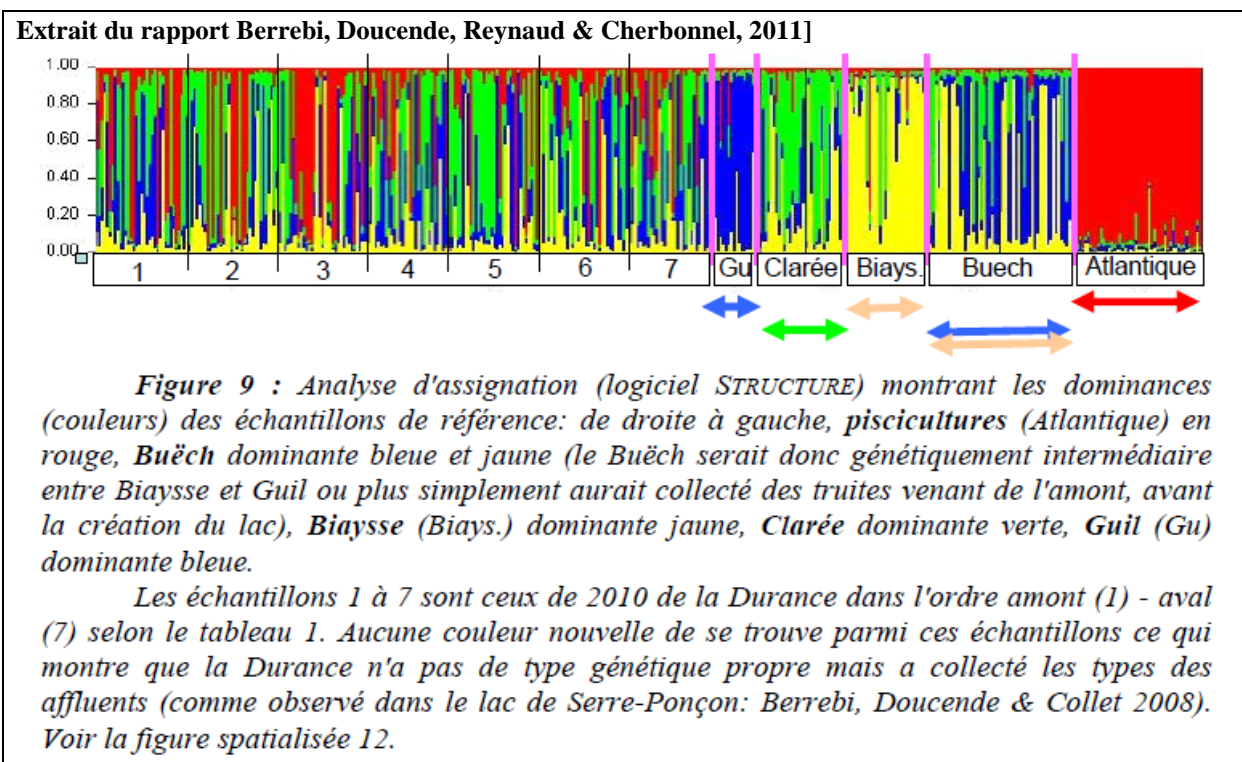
Extrait du rapport Berrebi, Doucende, Reynaud & Cherbonnel, 2011]

1.00
0.80
0.60
0.40
0.20
0.00

1 2 3 4 5 6 7 Gu Clarée Biays. Buech Atlantique

*Figure 9 :* Analyse d'assignation (logiciel STRUCTURE) montrant les dominances (couleurs) des échantillons de référence: de droite à gauche, **piscicultures** (Atlantique) en rouge, **Buëch** dominante bleue et jaune (le Buëch serait donc génétiquement intermédiaire entre Biaysse et Guil ou plus simplement aurait collecté des truites venant de l'amont, avant la création du lac), **Biaysse** (Biays.) dominante jaune, **Clarée** dominante verte, **Guil** (Gu) dominante bleue.

Les échantillons 1 à 7 sont ceux de 2010 de la Durance dans l'ordre amont (1) - aval (7) selon le tableau 1. Aucune couleur nouvelle de se trouve parmi ces échantillons ce qui montre que la Durance n'a pas de type génétique propre mais a collecté les types des affluents (comme observé dans le lac de Serre-Ponçon: Berrebi, Doucende & Collet 2008). Voir la figure spatialisée 12.